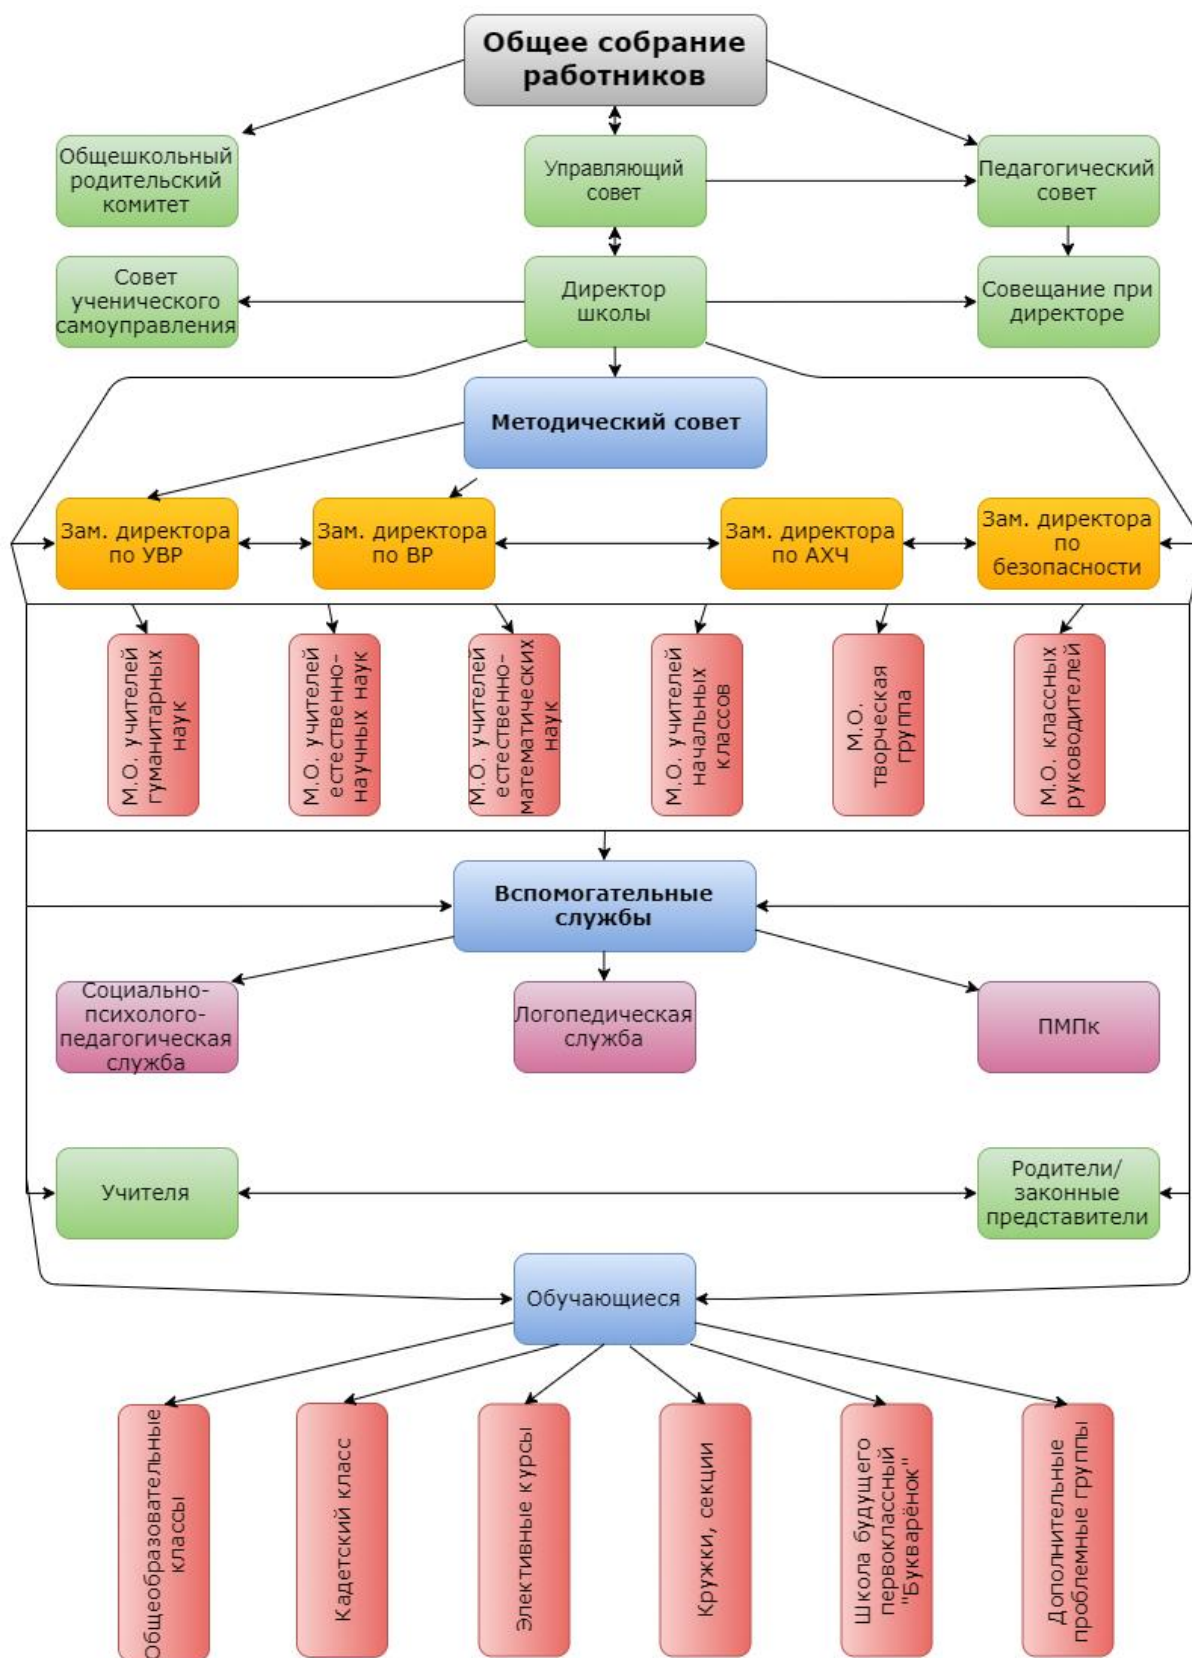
Общее собрание работников

Общешкольный родительский комитет

Управляющий совет

Педагогический совет

Совет ученического самоуправления

Директор школы

Совещание при директоре

Методический совет

Зам. директора по УВР

Зам. директора по ВР

Зам. директора по АХЧ

Зам. директора по безопасности

М.О. учителей гуманитарных наук

М.О. учителей естественно-научных наук

М.О. учителей естественно-математических наук

М.О. учителей начальных классов

М.О. творческая группа

М.О. классных руководителей

Вспомогательные службы

Социально-психолого-педагогическая служба

Логопедическая служба

ПМПк

Учителя

Родители/ законные представители

Обучающиеся

Общеобразовательные классы

Кадетский класс

Элективные курсы

Кружки, секции

Школа будущего первоклассный "Букварёнок"

Дополнительные проблемные группы